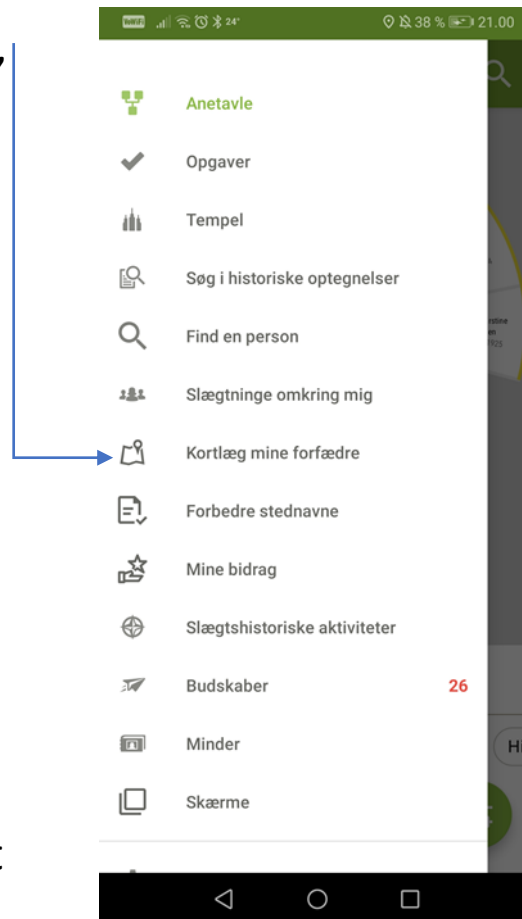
24° 38 % 21.00

Anetavle

Opgaver

Tempel

Søg i historiske optegnelser

Find en person

Slægtninge omkring mig

Kortlæg mine forfædre

Forbedre stednavne

Mine bidrag

Slægtshistoriske aktiviteter

Budskaber 26

Minder

Skærme